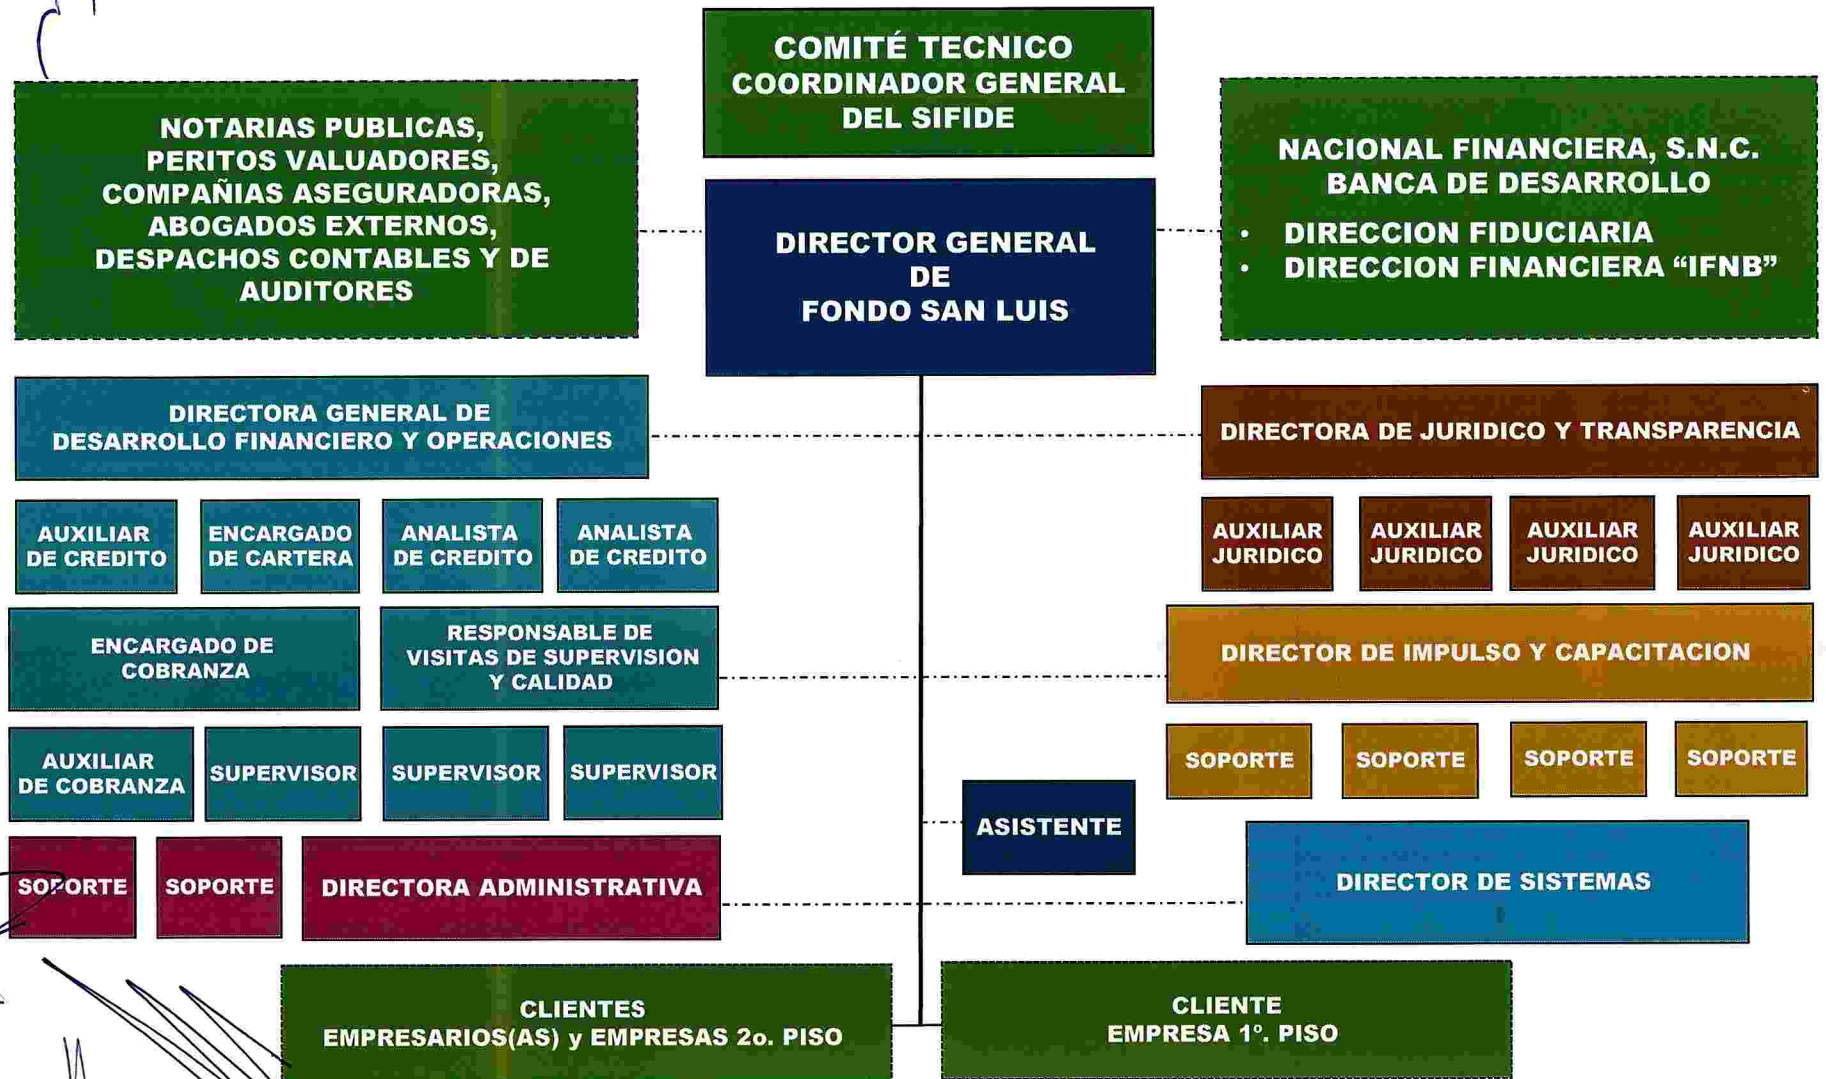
COMITÉ TECNICO COORDINADOR GENERAL DEL SIFIDE

NOTARIAS PUBLICAS, PERITOS VALUADORES, COMPAÑIAS ASEGURADORAS, ABOGADOS EXTERNOS, DESPACHOS CONTABLES Y DE AUDITORES

DIRECTOR GENERAL DE FONDO SAN LUIS

NACIONAL FINANCIERA, S.N.C. BANCA DE DESARROLLO
• DIRECCION FIDUCIARIA
• DIRECCION FINANCIERA "IFNB"

DIRECTORA GENERAL DE DESARROLLO FINANCIERO Y OPERACIONES

DIRECTORA DE JURIDICO Y TRANSPARENCIA

AUXILIAR DE CREDITO

ENCARGADO DE CARTERA

ANALISTA DE CREDITO

ANALISTA DE CREDITO

AUXILIAR JURIDICO

AUXILIAR JURIDICO

AUXILIAR JURIDICO

AUXILIAR JURIDICO

ENCARGADO DE COBRANZA

RESPONSABLE DE VISITAS DE SUPERVISION Y CALIDAD

DIRECTOR DE IMPULSO Y CAPACITACION

AUXILIAR DE COBRANZA

SUPERVISOR

SUPERVISOR

SUPERVISOR

SOPORTE

SOPORTE

SOPORTE

SOPORTE

ASISTENTE

SOPORTE

SOPORTE

DIRECTORA ADMINISTRATIVA

DIRECTOR DE SISTEMAS

CLIENTES EMPRESARIOS(AS) y EMPRESAS 2o. PISO

CLIENTE EMPRESA 1°. PISO